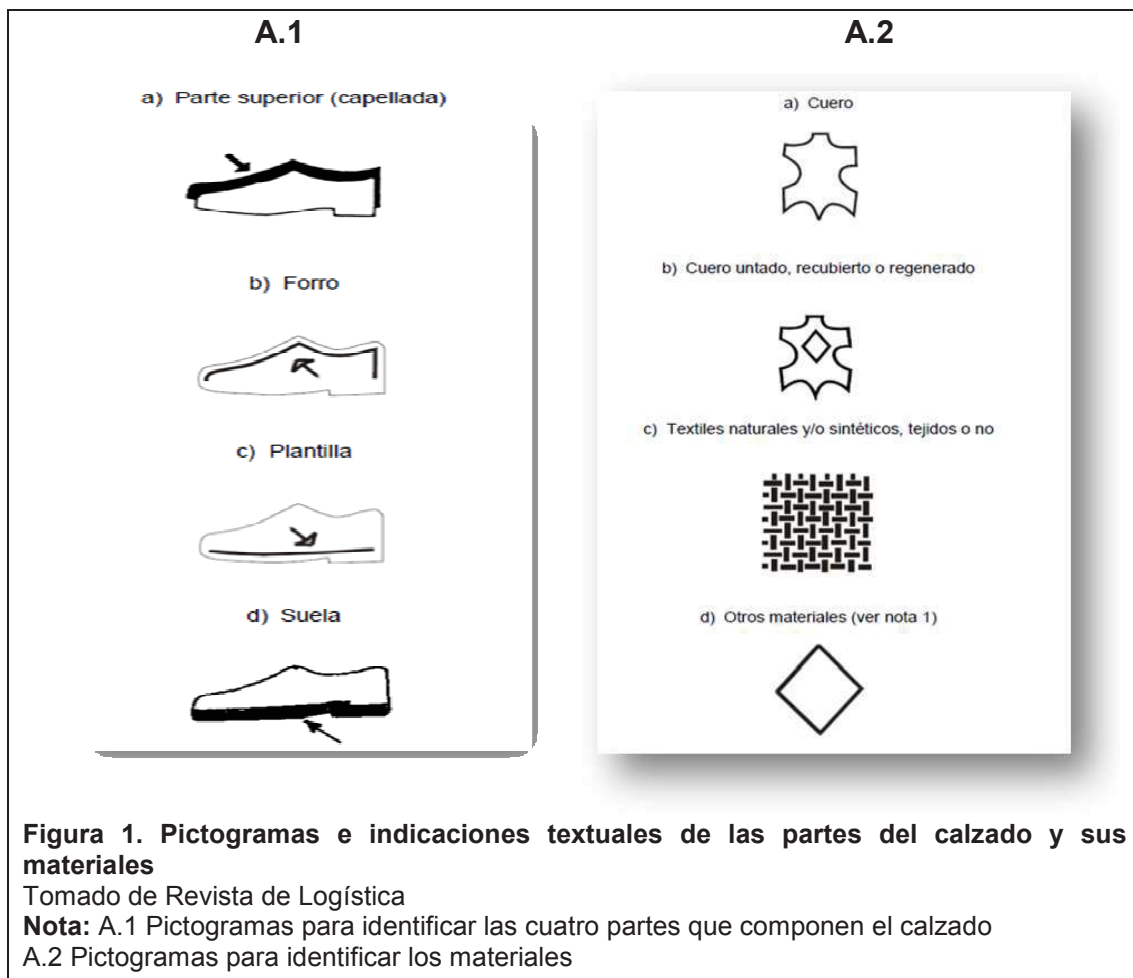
A.1

a) Parte superior (capellada)

b) Forro

c) Plantilla

d) Suela

A.2

a) Cuero

b) Cuero untado, recubierto o regenerado

c) Textiles naturales y/o sintéticos, tejidos o no

d) Otros materiales (ver nota 1)

**Figura 1. Pictogramas e indicaciones textuales de las partes del calzado y sus materiales**
Tomado de Revista de Logística
**Nota:** A.1 Pictogramas para identificar las cuatro partes que componen el calzado
A.2 Pictogramas para identificar los materiales